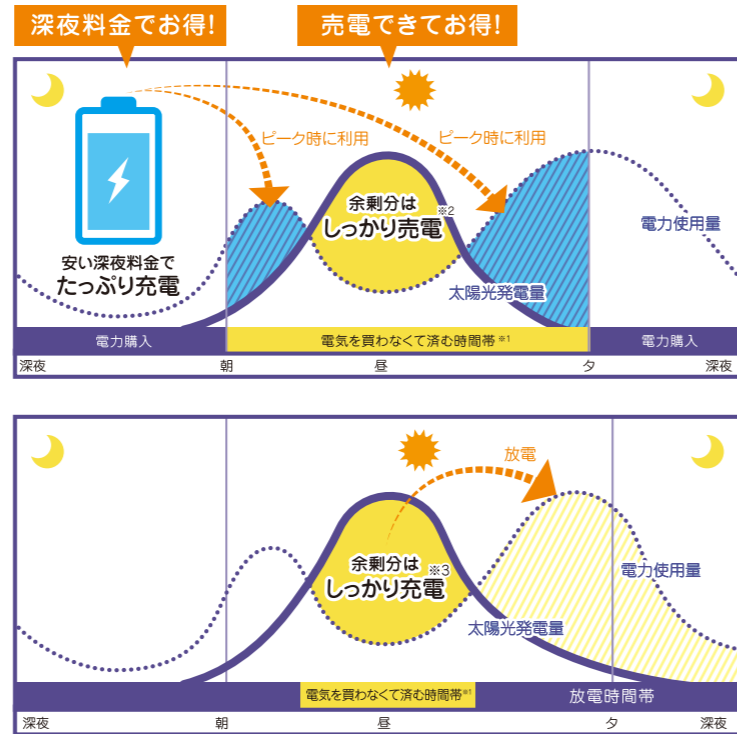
深夜料金でお得!

売電できてお得!

ピーク時に利用

ピーク時に利用

余剰分は しっかり売電 ※2

安い深夜料金で たっぷり充電

電力使用量

太陽光発電量

電力購入

電気を買わなくて済む時間帯 ※1

電力購入

深夜 朝 昼 夕 深夜

放電

余剰分は しっかり充電 ※3

電力使用量

太陽光発電量

電気を買わなくて済む時間帯 ※1

放電時間帯

深夜 朝 昼 夕 深夜